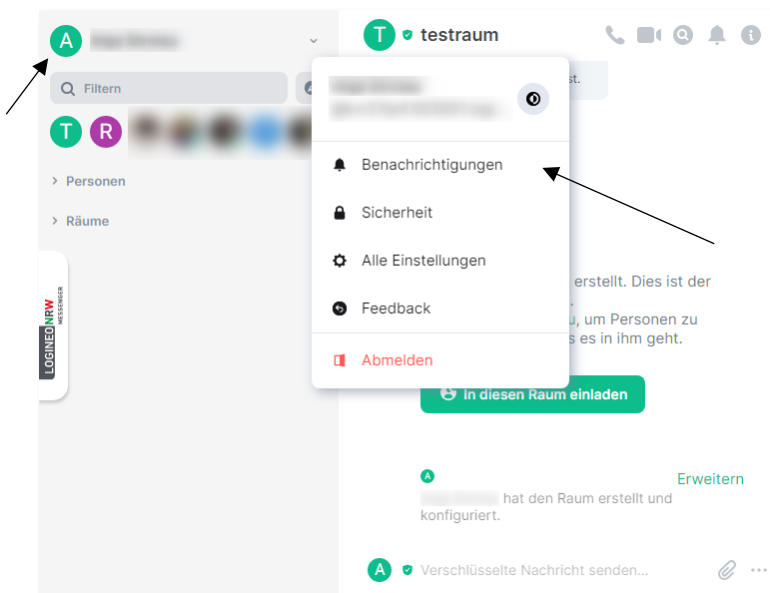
A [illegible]

Filtern

T R

Personen

Räume

LOGINEO NRW MESSENGER

T testraum

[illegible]
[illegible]

st.

Benachrichtigungen

Sicherheit

Alle Einstellungen

Feedback

Abmelden

erstellt. Dies ist der
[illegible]
u, um Personen zu
s es in ihm geht.

In diesen Raum einladen

A

Erweitern

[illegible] hat den Raum erstellt und konfiguriert.

A Verschlüsselte Nachricht senden...